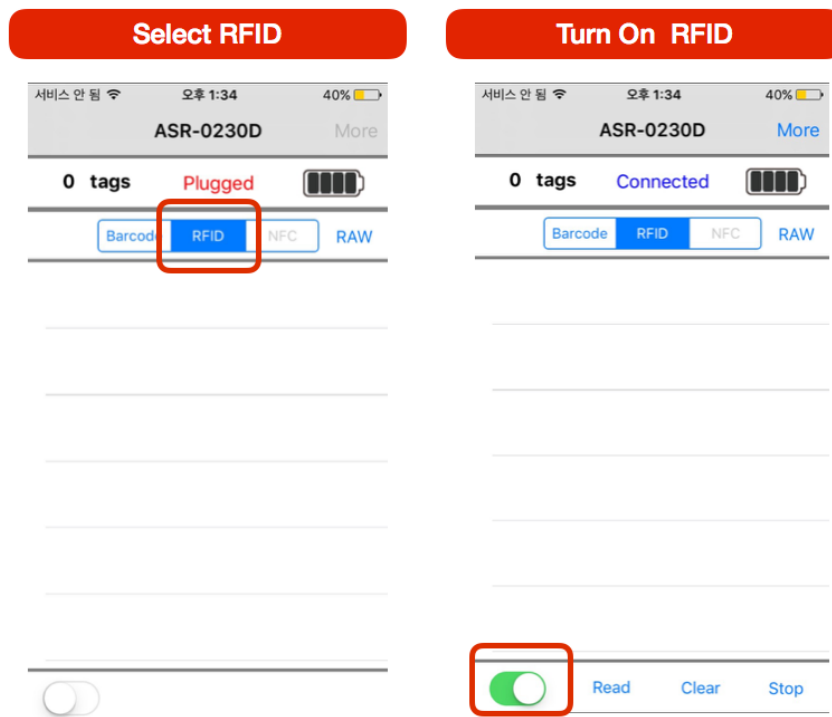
Select RFID

서비스 안 됨 오후 1:34 40%

ASR-0230D More

0 tags Plugged

Barcode RFID NFC RAW

Turn On RFID

서비스 안 됨 오후 1:34 40%

ASR-0230D More

0 tags Connected

Barcode RFID NFC RAW

Read Clear Stop